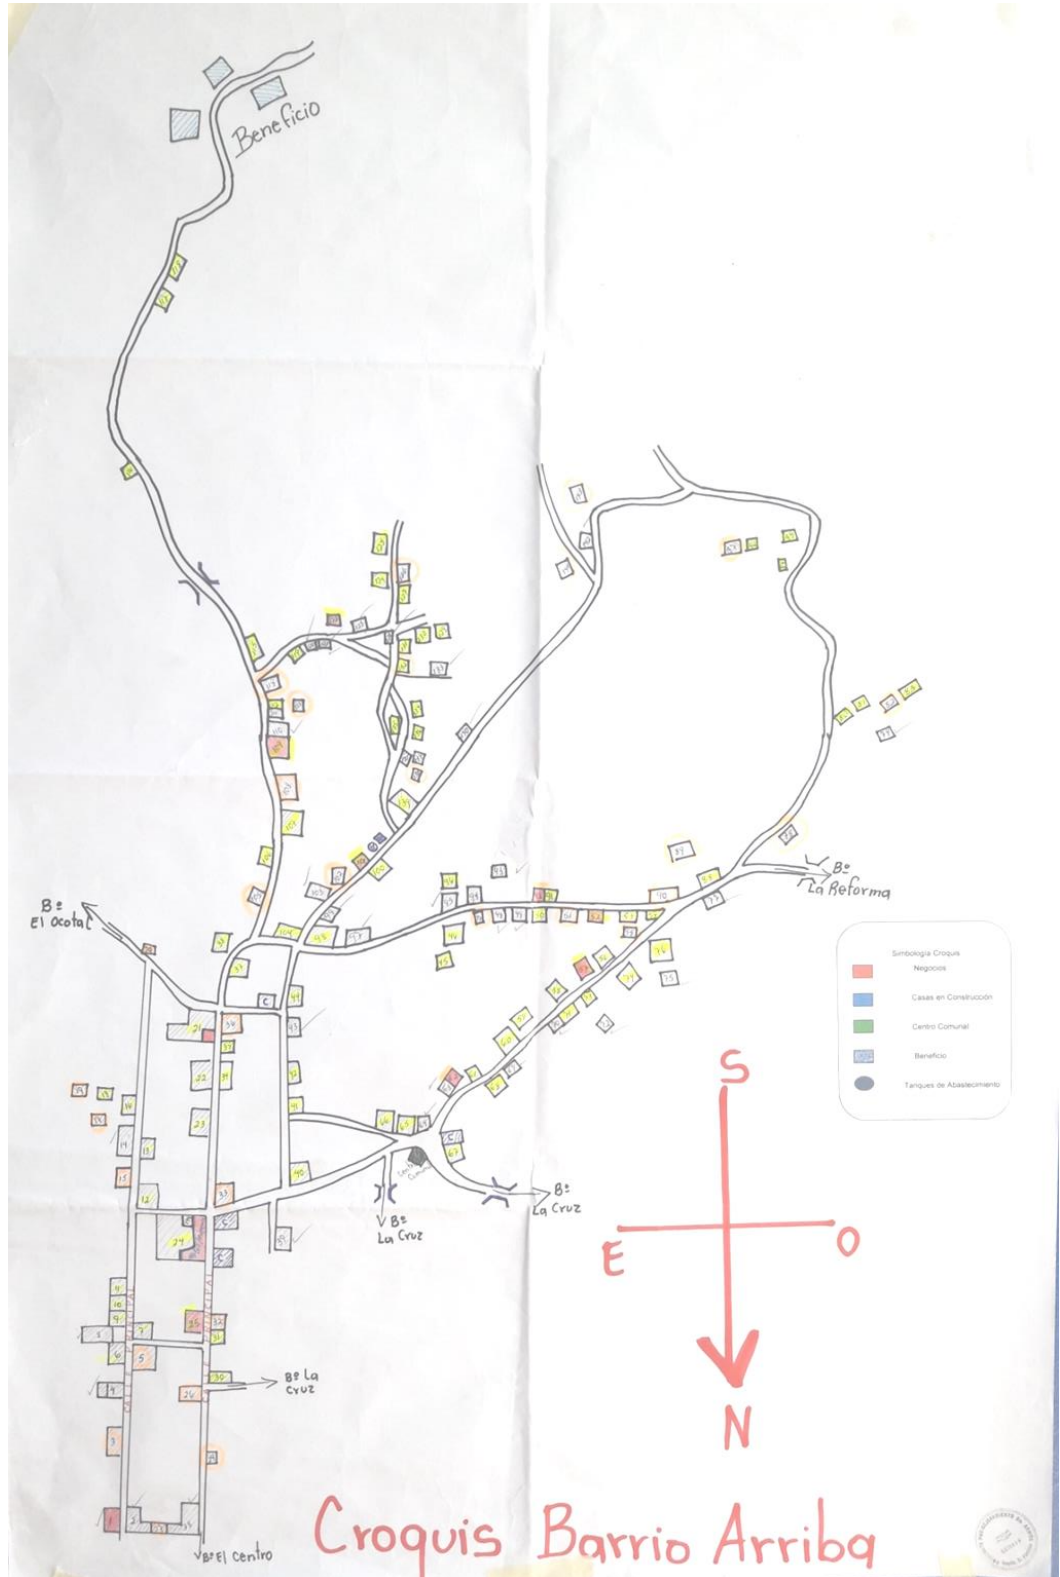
Beneficio

Bº La Reforma

Bº El ocotal

Bº La Cruz

Bº La Cruz

Bº La Cruz

Bº El centro

Centro Comunal

Simbología Croquis
Negocios
Casas en Construcción
Centro Comunal
Beneficio
Tanques de Abastecimiento

S
E
O
N

Croquis Barrio Arriba